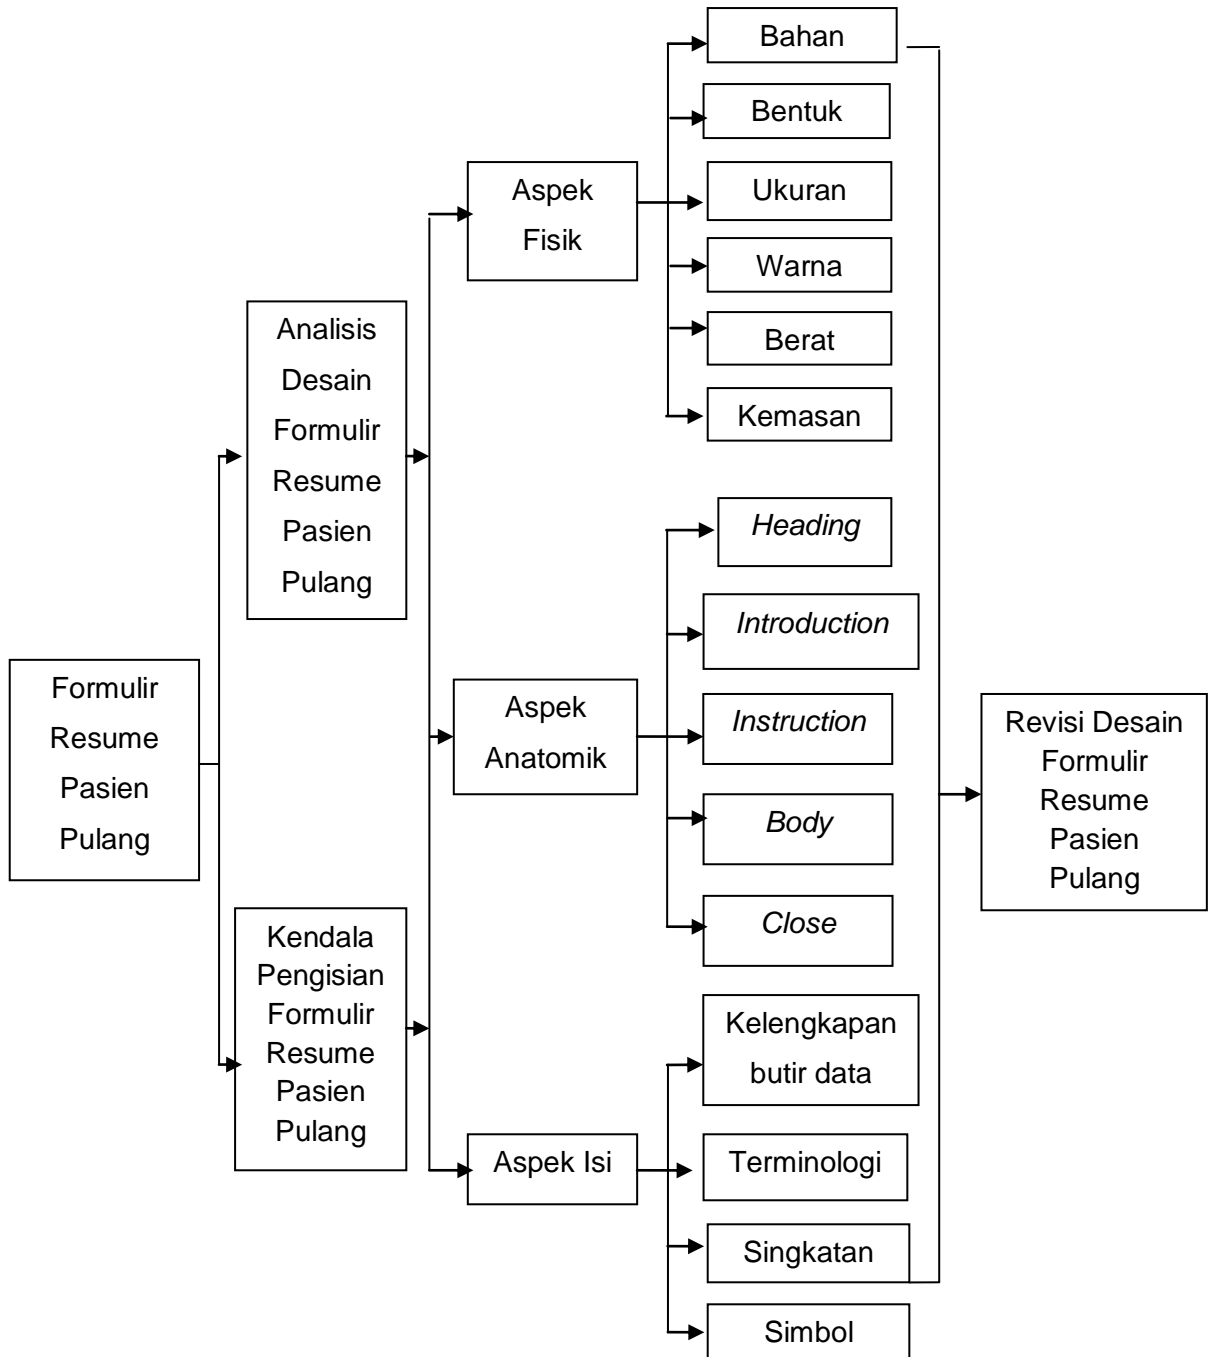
Formulir Resume Pasien Pulang

Analisis Desain Formulir Resume Pasien Pulang

Kendala Pengisian Formulir Resume Pasien Pulang

Aspek Fisik

Bahan

Bentuk

Ukuran

Warna

Berat

Kemasan

Aspek Anatomik

*Heading*

*Introduction*

*Instruction*

*Body*

*Close*

Aspek Isi

Kelengkapan butir data

Terminologi

Singkatan

Simbol

Revisi Desain Formulir Resume Pasien Pulang